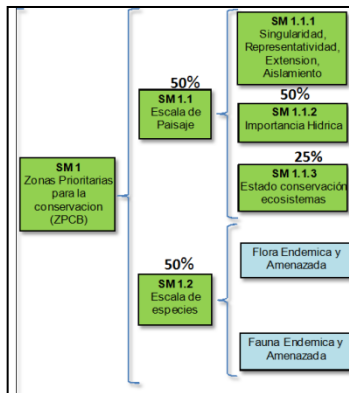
SM 1
Zonas Prioritarias para la conservacion (ZPCB)

50%
SM 1.1
Escala de Paisaje

SM 1.1.1
Singularidad, Representatividad, Extension, Aislamiento

50%
SM 1.1.2
Importancia Hidrica

25%
SM 1.1.3
Estado conservación ecosistemas

50%
SM 1.2
Escala de especies

Flora Endemica y Amenazada

Fauna Endemica y Amenazada